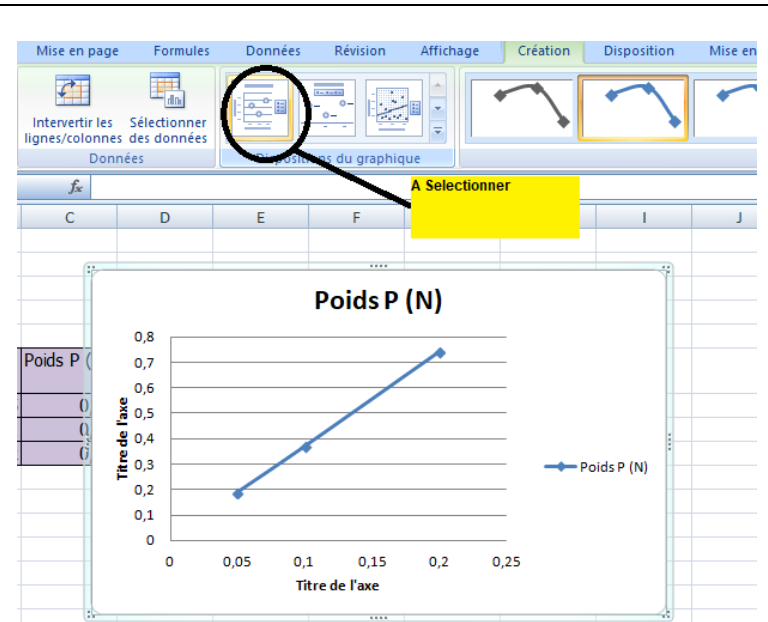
Mise en page Formules Données Révision Affichage Création Disposition Mise en

Intervertir les lignes/colonnes Sélectionner des données

Données

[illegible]positions du graphique

A Selectionner

$f_x$

C D E F I J

Poids P (N)

Poids P (

0,
0,
0,

0,8
0,7
0,6
0,5
0,4
0,3
0,2
0,1
0

Titre de l'axe

0 0,05 0,1 0,15 0,2 0,25

Titre de l'axe

Poids P (N)